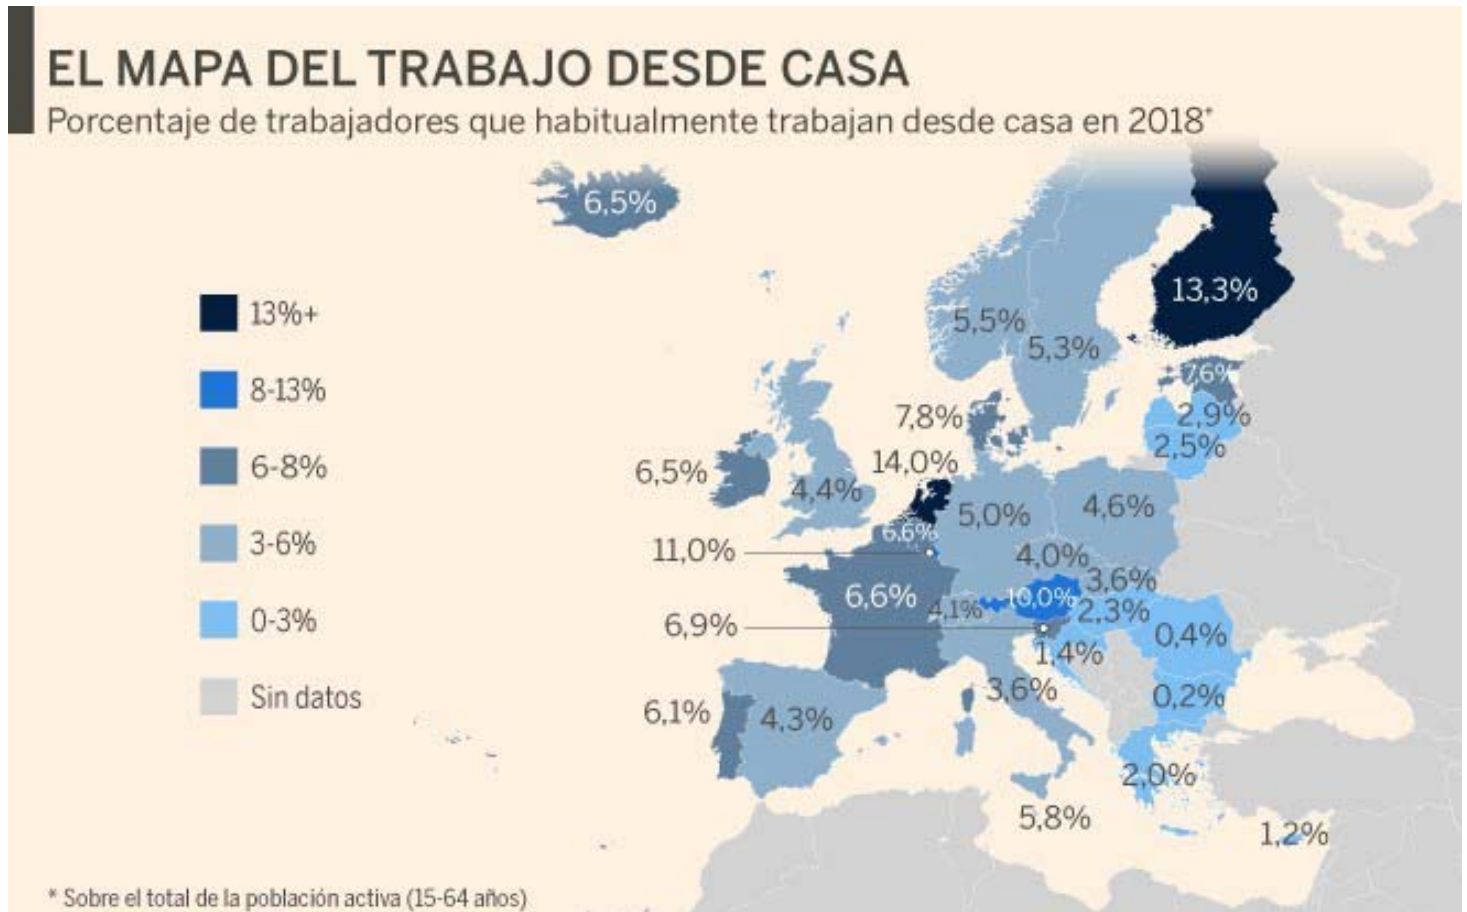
EL MAPA DEL TRABAJO DESDE CASA

Porcentaje de trabajadores que habitualmente trabajan desde casa en 2018*

13%+

8-13%

6-8%

3-6%

0-3%

Sin datos

6,5%

13,3%

5,5%

5,3%

7,6%

2,9%

2,5%

7,8%

14,0%

6,5%

4,4%

5,0%

4,6%

6,6%

11,0%

4,0%

3,6%

6,6%

4,1%

10,0%

2,3%

0,4%

6,9%

1,4%

3,6%

0,2%

6,1%

4,3%

2,0%

5,8%

1,2%

* Sobre el total de la población activa (15-64 años)